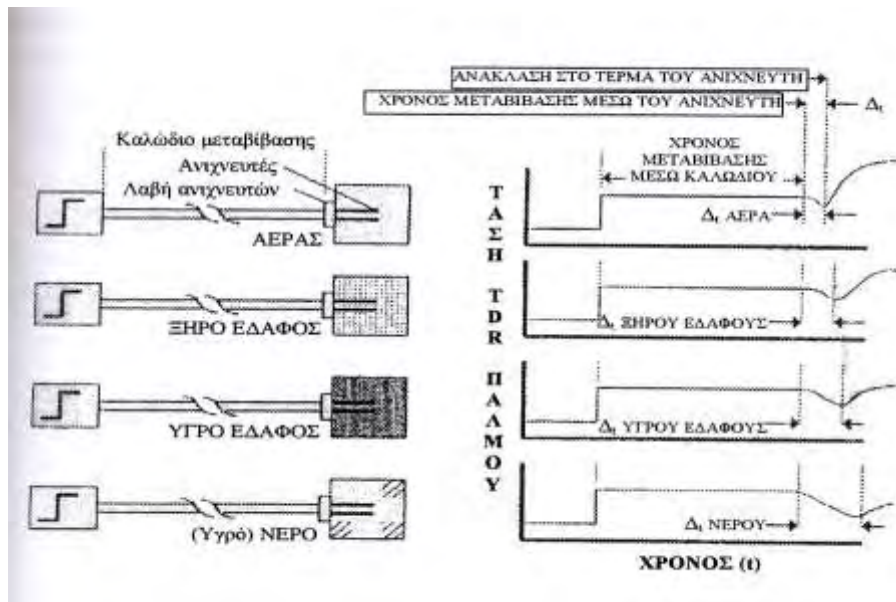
ΑΝΑΚΛΑΣΗ ΣΤΟ ΤΕΡΜΑ ΤΟΥ ΑΝΙΧΝΕΥΤΗ

ΧΡΟΝΟΣ ΜΕΤΑΒΙΒΑΣΗΣ ΜΕΣΩ ΤΟΥ ΑΝΙΧΝΕΥΤΗ

$\Delta_t$

Καλώδιο μεταβίβασης

Ανιχνευτές

Λαβή ανιχνευτών

ΑΕΡΑΣ

ΧΡΟΝΟΣ ΜΕΤΑΒΙΒΑΣΗΣ ΜΕΣΩ ΚΑΛΩΔΙΟΥ

$\Delta_t$ ΑΕΡΑ

ΤΑΣΗ TDR ΠΑΛΜΟΥ

ΞΗΡΟ ΕΔΑΦΟΣ

$\Delta_t$ ΞΗΡΟΥ ΕΔΑΦΟΥΣ

ΥΓΡΟ ΕΔΑΦΟΣ

$\Delta_t$ ΥΓΡΟΥ ΕΔΑΦΟΥΣ

(Υγρό) ΝΕΡΟ

$\Delta_t$ ΝΕΡΟΥ

ΧΡΟΝΟΣ (t)